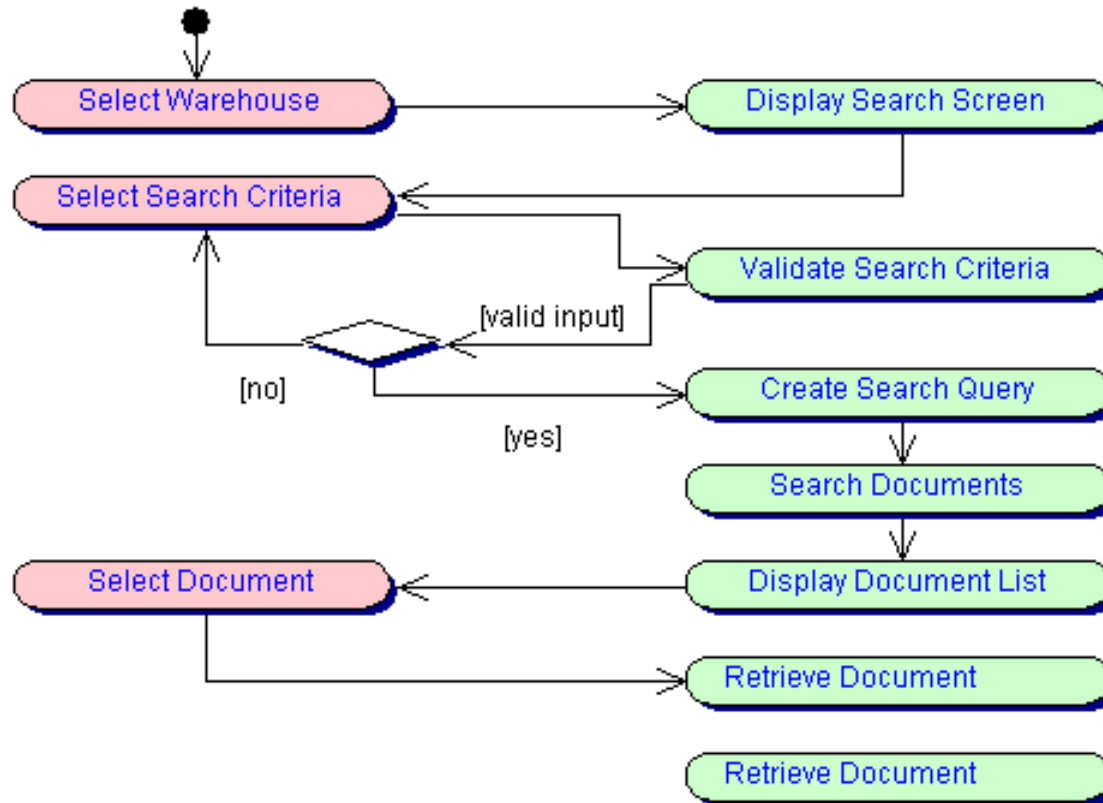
Select Warehouse

Display Search Screen

Select Search Criteria

Validate Search Criteria

[valid input]

[no]

Create Search Query

[yes]

Search Documents

Select Document

Display Document List

Retrieve Document

Retrieve Document